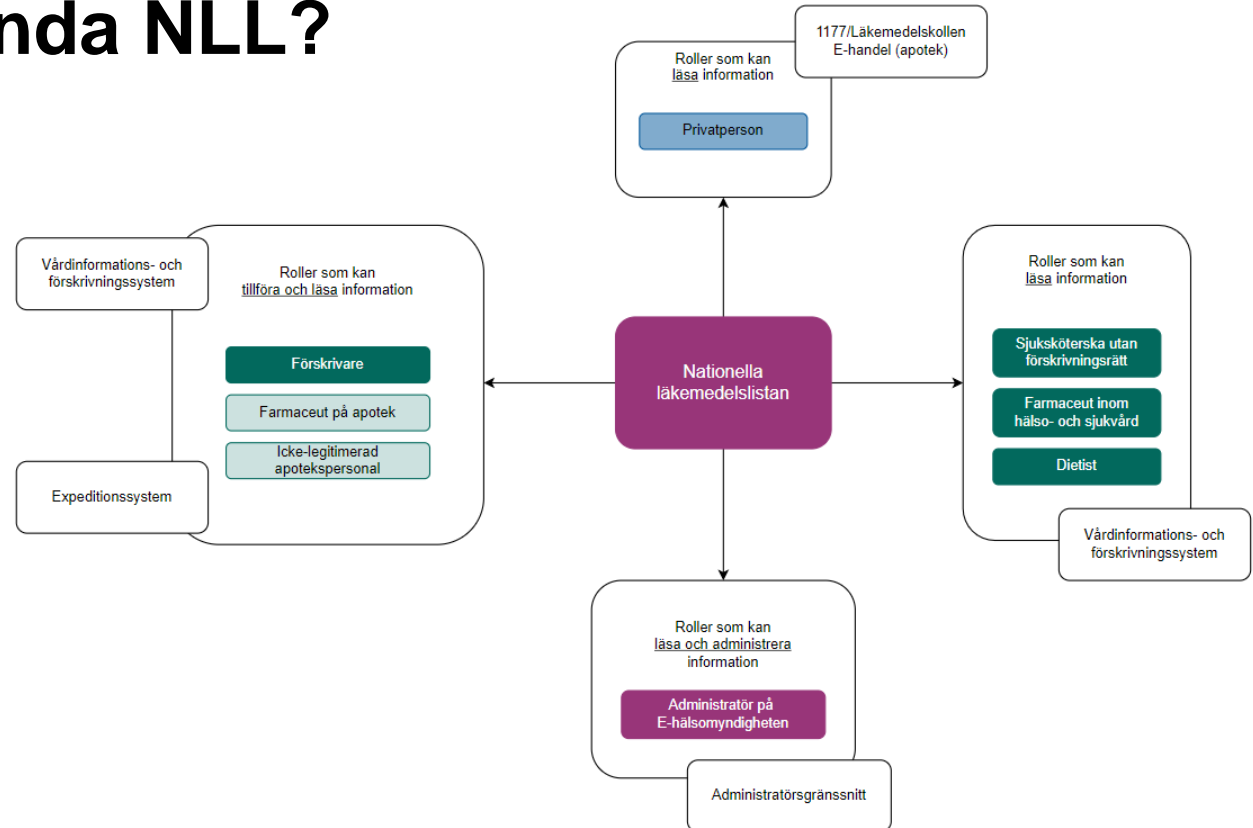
nda NLL?

1177/Läkemedelskollen E-handel (apotek)

Roller som kan läsa information

Privatperson

Vårdinformations- och förskrivningssystem

Roller som kan tillföra och läsa information

Förskrivare

Farmaceut på apotek

Icke-legitimerad apotekspersonal

Expeditionssystem

Nationella läkemedelslistan

Roller som kan läsa information

Sjuksköterska utan förskrivningsrätt

Farmaceut inom hälso- och sjukvård

Dietist

Vårdinformations- och förskrivningssystem

Roller som kan läsa och administrera information

Administratör på E-hälsomyndigheten

Administratörsgränssnitt